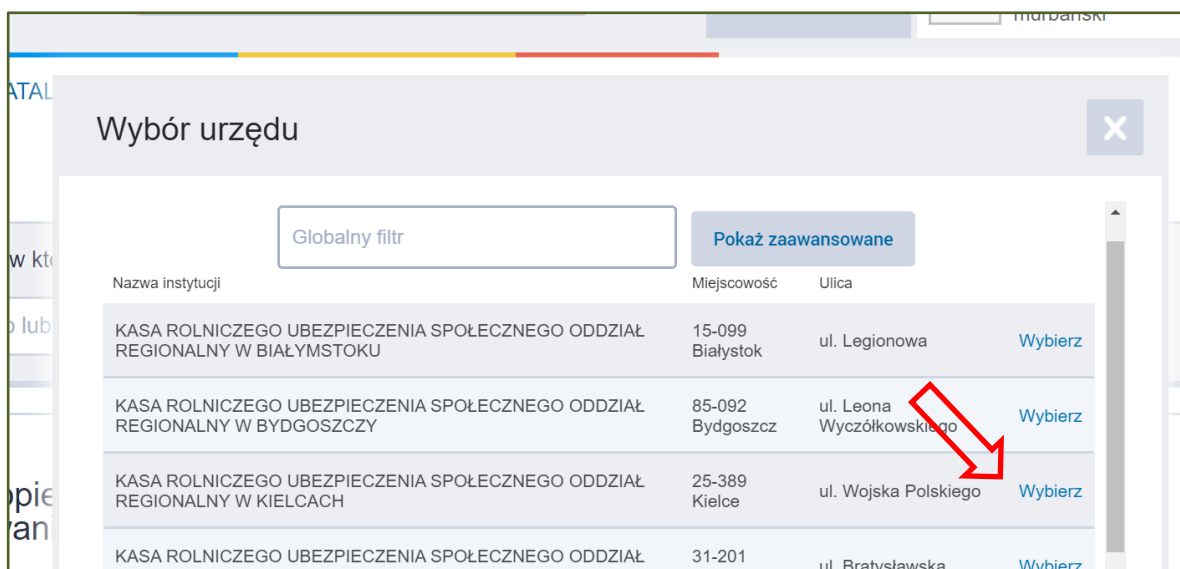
mурbanski

ATAL

Wybór urzędu

Globalny filtr

Pokaż zaawansowane

w kt

o lub

opie

van

| Nazwa instytucji | Miejscowość | Ulica | |
|---|---|---|---|
| KASA ROLNICZEGO UBEZPIECZENIA SPOŁECZNEGO ODDZIAŁ REGIONALNY W BIAŁYMSTOKU | 15-099 Białystok | ul. Legionowa | Wybierz |
| KASA ROLNICZEGO UBEZPIECZENIA SPOŁECZNEGO ODDZIAŁ REGIONALNY W BYDGOSZCZY | 85-092 Bydgoszcz | ul. Leona Wyczółkowskiego | Wybierz |
| KASA ROLNICZEGO UBEZPIECZENIA SPOŁECZNEGO ODDZIAŁ REGIONALNY W KIELCACH | 25-389 Kielce | ul. Wojska Polskiego | Wybierz |
| KASA ROLNICZEGO UBEZPIECZENIA SPOŁECZNEGO ODDZIAŁ | 31-201 | ul. Bratysławska | Wybierz |